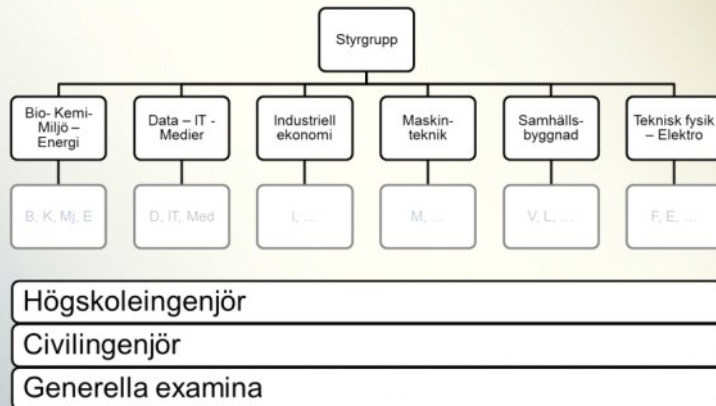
Styrgrupp

Bio- Kemi- Miljö – Energi

Data – IT - Medier

Industriell ekonomi

Maskin-teknik

Samhälls-byggnad

Teknisk fysik – Elektro

B, K, Mj, E

D, IT, Med

I, ...

M, ...

V, L, ...

F, E, ...

Högskoleingenjör

Civilingenjör

Generella examina